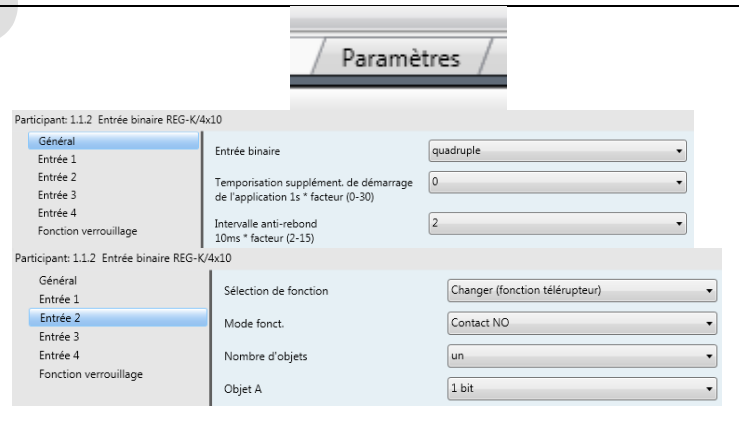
Paramètres

Participant: 1.1.2 Entrée binaire REG-K/4x10

Général
Entrée 1
Entrée 2
Entrée 3
Entrée 4
Fonction verrouillage

Entrée binaire | quadruple
Temporisation supplément. de démarrage de l'application 1s * facteur (0-30) | 0
Intervalle anti-rebond 10ms * facteur (2-15) | 2

Participant: 1.1.2 Entrée binaire REG-K/4x10

Général
Entrée 1
Entrée 2
Entrée 3
Entrée 4
Fonction verrouillage

Sélection de fonction | Changer (fonction télérupteur)
Mode fonct. | Contact NO
Nombre d'objets | un
Objet A | 1 bit